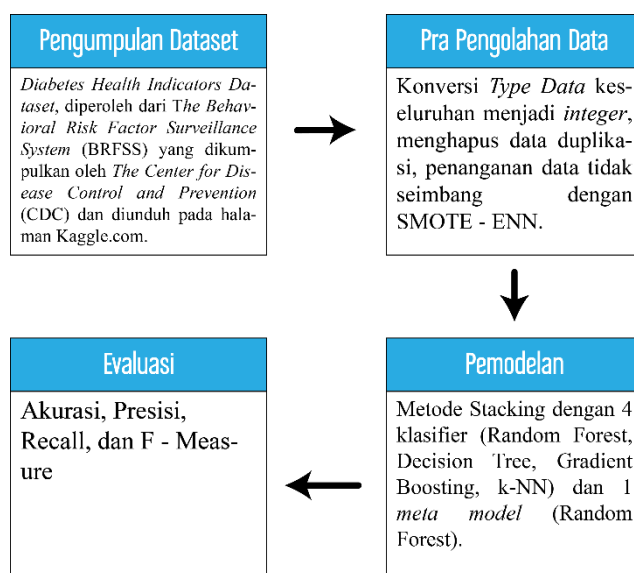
Pengumpulan Dataset

Diabetes Health Indicators Dataset, diperoleh dari The Behavioral Risk Factor Surveillance System (BRFSS) yang dikumpulkan oleh The Center for Disease Control and Prevention (CDC) dan diunduh pada halaman Kaggle.com.

Pra Pengolahan Data

Konversi Type Data keseluruhan menjadi integer, menghapus data duplikasi, penanganan data tidak seimbang dengan SMOTE - ENN.

Pemodelan

Metode Stacking dengan 4 klasifier (Random Forest, Decision Tree, Gradient Boosting, k-NN) dan 1 meta model (Random Forest).

Evaluasi

Akurasi, Presisi, Recall, dan F - Measure